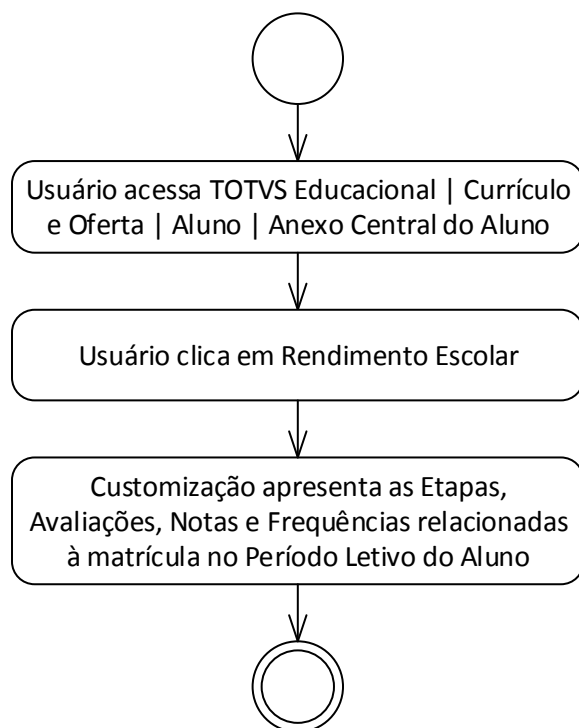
Usuário acessa TOTVS Educacional | Currículo e Oferta | Aluno | Anexo Central do Aluno

Usuário clica em Rendimento Escolar

Customização apresenta as Etapas, Avaliações, Notas e Frequências relacionadas à matrícula no Período Letivo do Aluno